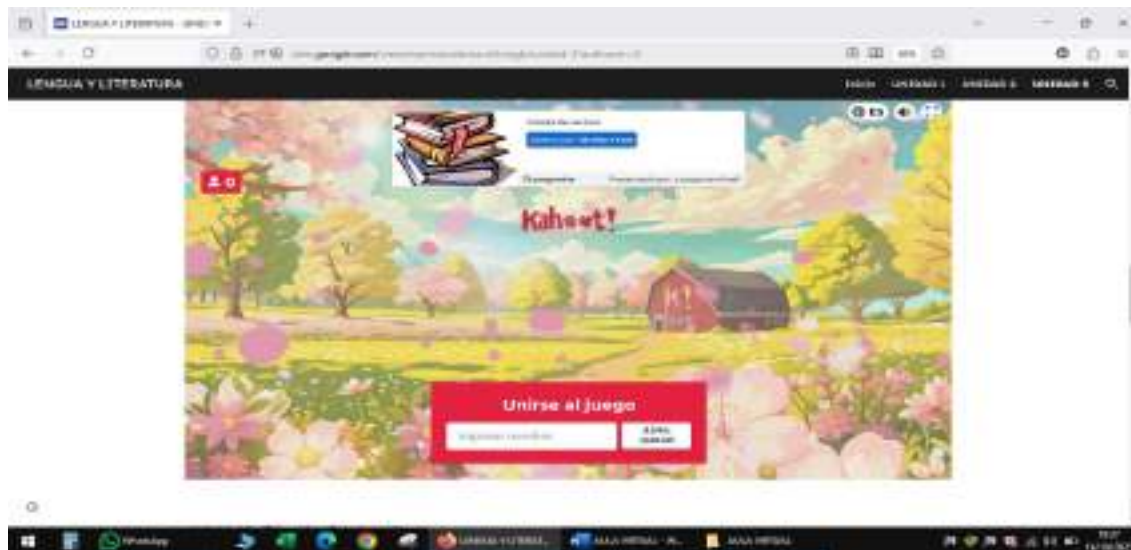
LENGUA Y LITERATURA - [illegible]

LENGUA Y LITERATURA

Inicio UNIDAD 1 UNIDAD 2 UNIDAD 3

0

Kahoot!

Unirse al juego

Ingresar nombre

¡LISTO, JUGAR!

WhatsApp

LENGUA Y LITERAT...

AULA VIRTUAL - ...

AULA VIRTUAL